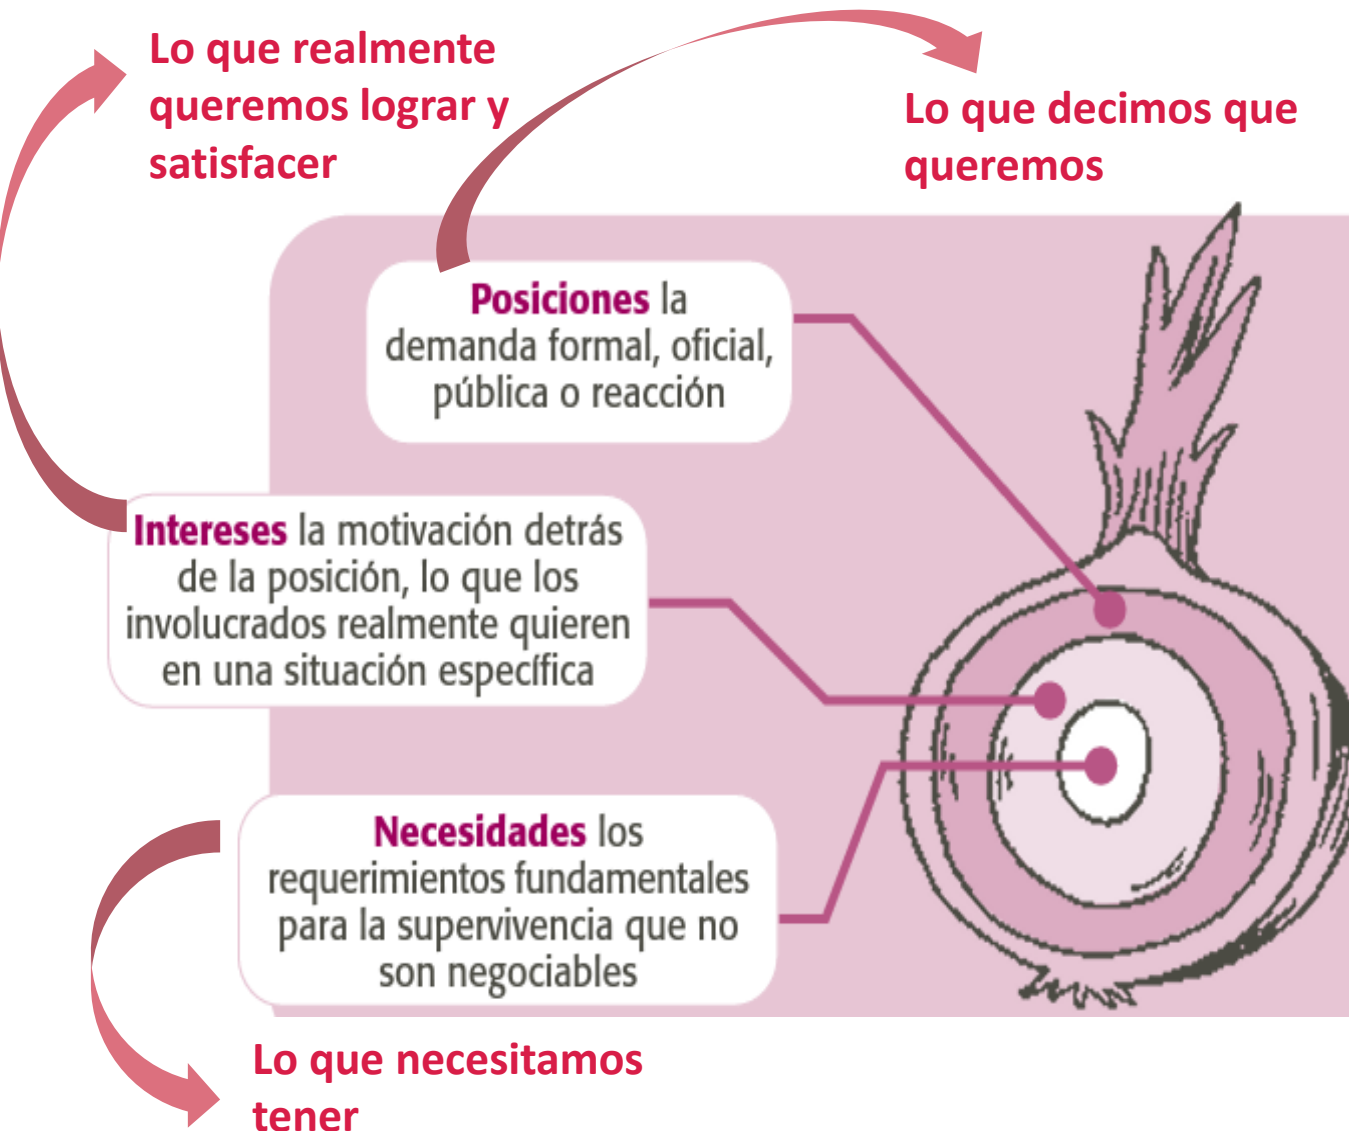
Lo que realmente queremos lograr y satisfacer

Lo que decimos que queremos

Posiciones la demanda formal, oficial, pública o reacción

Intereses la motivación detrás de la posición, lo que los involucrados realmente quieren en una situación específica

Necesidades los requerimientos fundamentales para la supervivencia que no son negociables

Lo que necesitamos tener